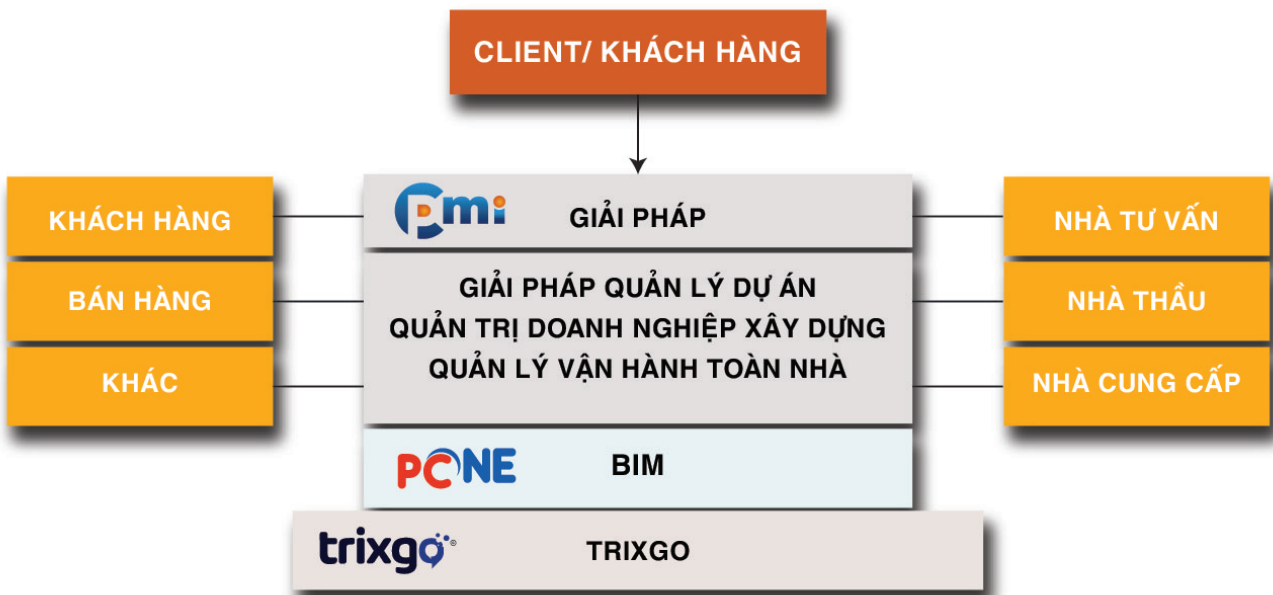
CLIENT/ KHÁCH HÀNG

KHÁCH HÀNG

BÁN HÀNG

KHÁC

Pmi GIẢI PHÁP

GIẢI PHÁP QUẢN LÝ DỰ ÁN
QUẢN TRỊ DOANH NGHIỆP XÂY DỰNG
QUẢN LÝ VẬN HÀNH TOÀN NHÀ

PCONE BIM

trixgo TRIXGO

NHÀ TƯ VẤN

NHÀ THẦU

NHÀ CUNG CẤP